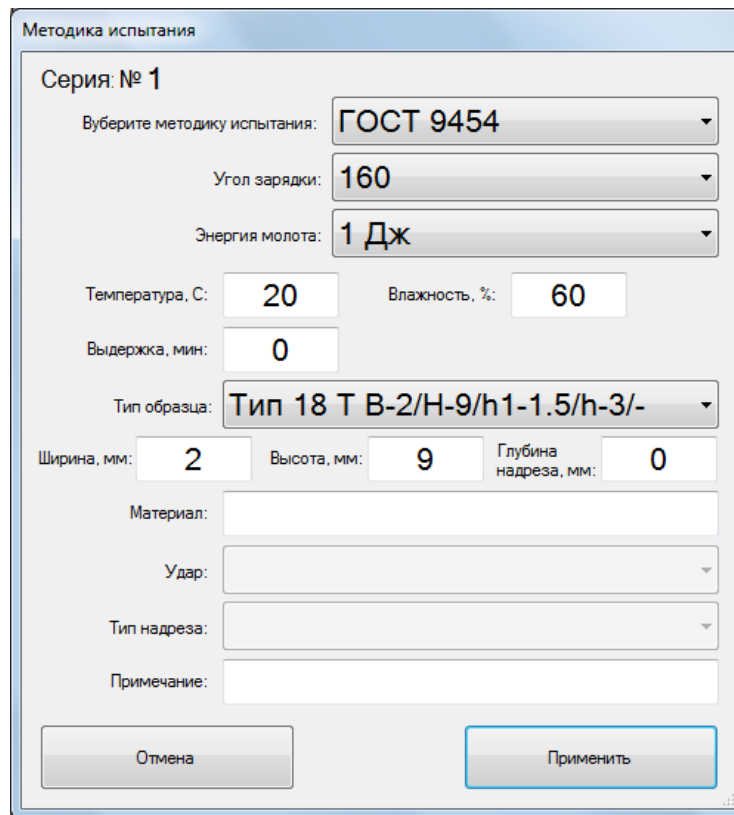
Методика испытания

Серия: № 1

Вуберите методику испытания: ГОСТ 9454

Угол зарядки: 160

Энергия молота: 1 Дж

Температура, С: 20

Влажность, %: 60

Выдержка, мин: 0

Тип образца: Тип 18 Т В-2/Н-9/h1-1.5/h-3/-

Ширина, мм: 2

Высота, мм: 9

Глубина надреза, мм: 0

Материал:

Удар:

Тип надреза:

Примечание:

Отмена

Применить